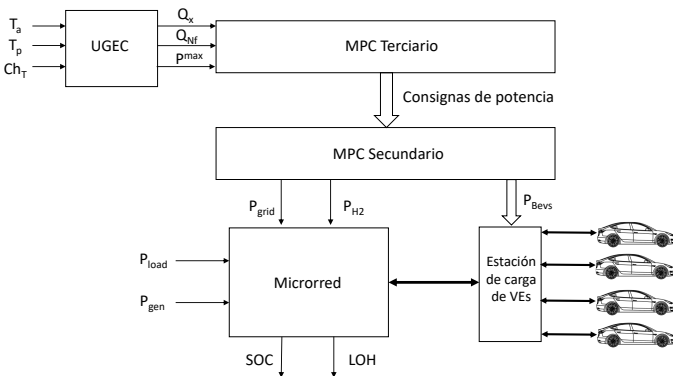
$T_a$
$T_p$
$Ch_T$

UGEC

$Q_x$
$Q_{Nf}$
$P^{max}$

MPC Terciario

Consignas de potencia

MPC Secundario

$P_{grid}$
$P_{H2}$
$P_{Bevs}$

$P_{load}$
$P_{gen}$

Microrred

Estación de carga de VEs

SOC
LOH